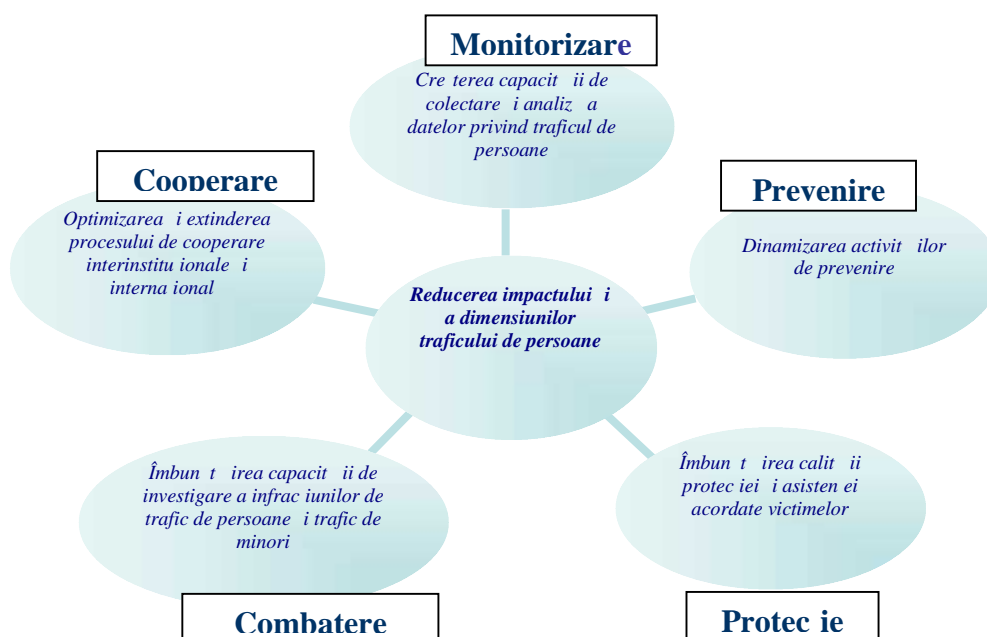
Monitorizare

Cre terea capacit ii de colectare i analiz a datelor privind traficul de persoane

Cooperare

Optimizarea i extinderea procesului de cooperare interinstitu ionale i interna ional

Prevenire

Dinamizarea activit ilor de prevenire

Reducerea impactului i a dimensiunilor traficului de persoane

Îmbun t irea capacit ii de investigare a infrac iunilor de trafic de persoane i trafic de minori

Îmbun t irea calit ii protec iei i asisten ei acordate victimelor

Combatere

Protec ie